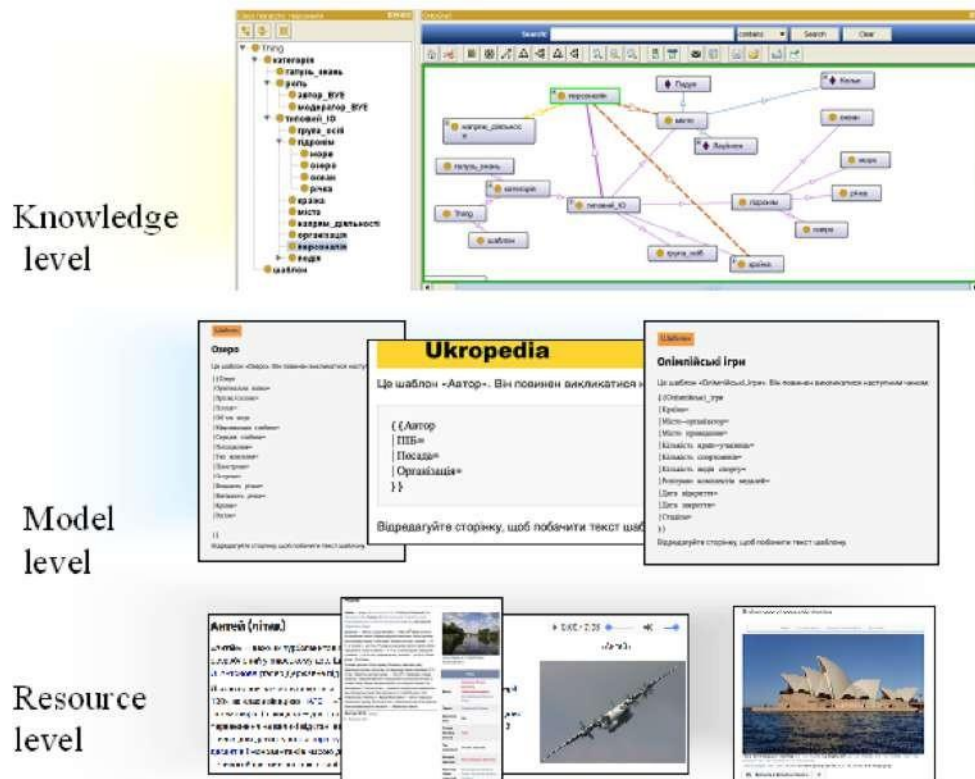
Knowledge level

Thing
категорія
галузь_знань
роль
автор_BYE
модератор_BYE
типовий_ID
група_осіб
підроми
море
озеро
океан
річка
країна
місто
напрям_діяльності
організація
персоналія
подія
шаблон

Search
contains
Search
Clear

персоналія
Падуя
Кельн
напрям_діяльнос
місто
Лейпциг
океан
галузь_знань
категорія
море
типовий_ID
підроми
річка
Thing
шаблон
озеро
група_осіб
країна

Model level

Шаблон
Озеро
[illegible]

Ukropedia
Це шаблон «Автор». Він повинен викликатися
{{Автор
|ПІБ=
|Посада=
|Організація=
}}
Відредагуйте сторінку, щоб побачити текст шабл

Шаблон
Олімпійські ігри
Це шаблон «Олімпійські_ігри». Він повинен викликатися наступним чином:
{{Олімпійські_ігри
|Країна=
|Місто-організатор=
|Місто проведення=
|Кількість країн-учасниць=
|Кількість спортсменів=
|Кількість видів спорту=
|Розіграно комплектів медалей=
|Дата відкриття=
|Дата закриття=
|Стадіон=
}}
Відредагуйте сторінку, щоб побачити текст шаблону.

Resource level

Антей (літак)
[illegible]